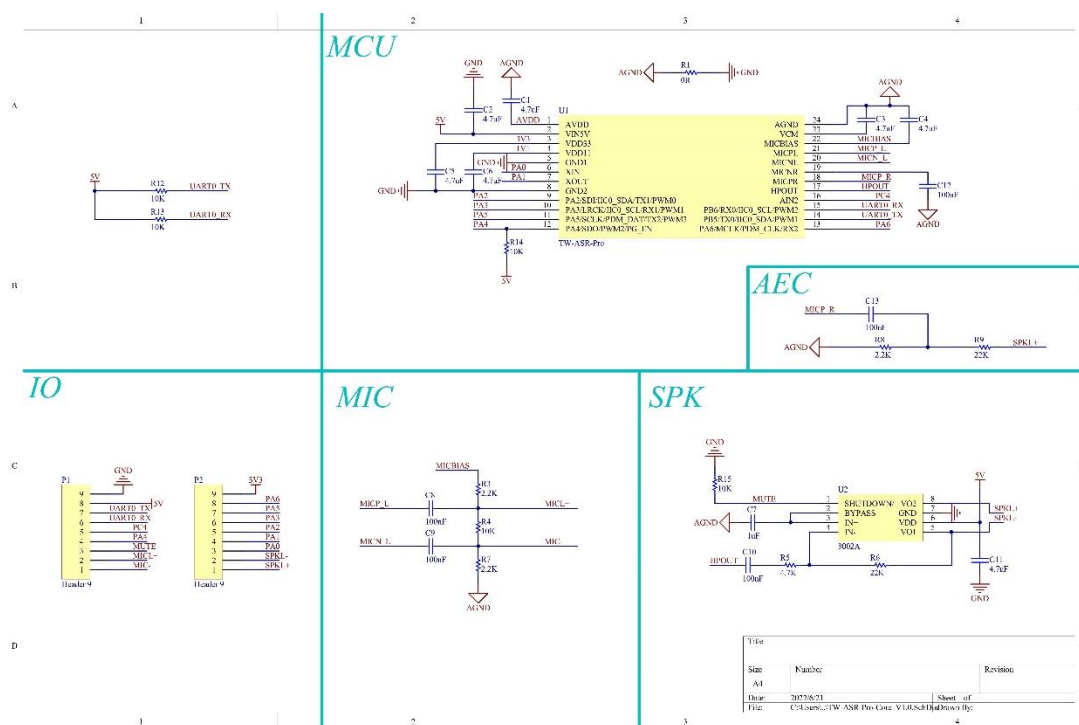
1 2 3 4

A

B

C

D

MCU

GND AGND
C2 4.7uF
C1 4.7uF
AVDD
5V
3V3
1V
GND
PA0
PA1
C5 4.7uF
C6 4.7uF
GND
PA2
PA3
PA5
PA4
R14 10K
5V

AGND R1 0R GND

U1
1 AVDD
2 VIN5V
3 VDD33
4 VDD11
5 GND1
6 XIN
7 XOUT
8 GND2
9 PA2/SDI/IIC0_SDA/TX1/PWM0
10 PA3/LRCK/IIC0_SCL/RX1/PWM1
11 PA5/SCLK/PDM_DAT/TX2/PWM3
12 PA4/SDO/PWM2/PG_EN
TW-ASR-Pro

24 AGND
23 VCM
22 MICBIAS
21 MICPL
20 MICNL
19 MICNR
18 MICPR
17 HPOUT
16 AIN2
15 PB6/RX0/IIC0_SCL/PWM2
14 PB5/TX0/IIC0_SDA/PWM1
13 PA6/MCLK/PDM_CLK/RX2

AGND
C3 4.7uF
C4 4.7uF
MICBIAS
MICP_L
MICN_L
MICP_R
HPOUT
PC4
UART0_RX
UART0_TX
PA6
C17 100nF
AGND

5V
R12 10K UART0_TX
R13 10K UART0_RX

AEC
MICP_R
C13 100nF
AGND
R8 2.2K
R9 22K
SPK1+

IO
P1
GND
9
8 5V
7 UART0_TX
6 UART0_RX
5 PC4
4 PA4
3 MUTE
2 MICL-
1 MIC-
Header 9

P2
3V3
9 PA6
8 PA5
7 PA3
6 PA2
5 PA1
4 PA0
3 SPKL-
2 SPKL+
1
Header 9

MIC
MICBIAS
R3 2.2K
MICP_L C8 100nF MICL-
R4 10K
MICN_L C9 100nF MIC-
R7 2.2K
AGND

SPK
GND
R15 10K
MUTE
AGND
C7 1uF
HPOUT C10 100nF
R5 4.7k
U2
1 SHUTDOWN
2 BYPASS
3 IN+
4 IN-
8002A
VO2 8
GND 7
VDD 6
VO1 5
R6 22K
5V
SPKL+
SPKL-
C11 4.7uF
GND

Title
Size A4
Number
Revision
Date: 2022/6/21
Sheet of
File: C:\Users\...\TW-ASR-Pro-Core_V1.0.SchDoc
Drawn By:

1 2 3 4